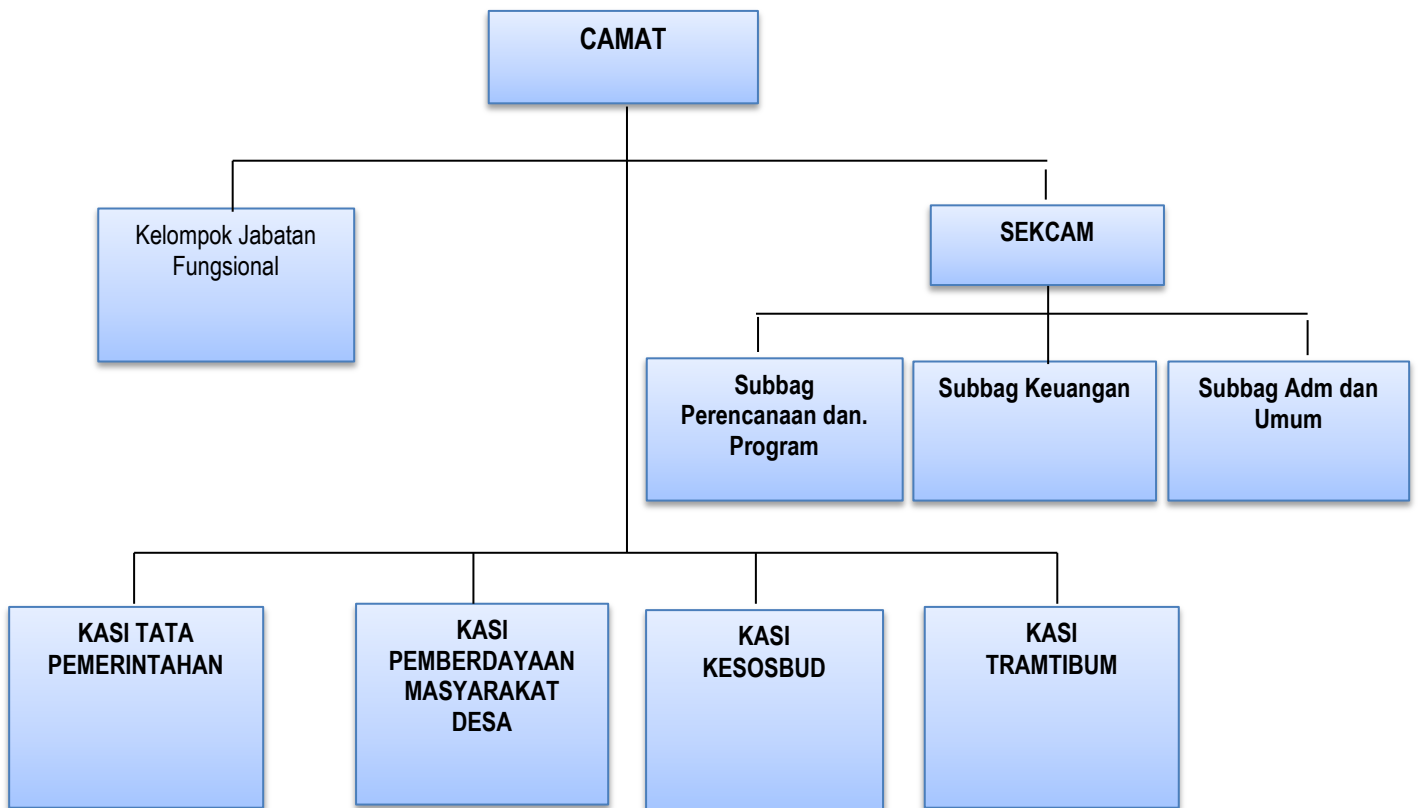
CAMAT

Kelompok Jabatan Fungsional

SEKCAM

Subbag Perencanaan dan. Program

Subbag Keuangan

Subbag Adm dan Umum

KASI TATA PEMERINTAHAN

KASI PEMBERDAYAAN MASYARAKAT DESA

KASI KESOSBUD

KASI TRAMTIBUM